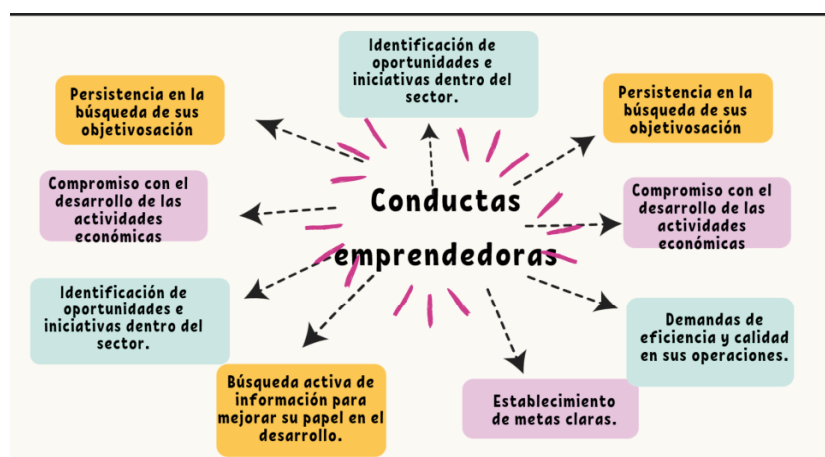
Conductas emprendedoras

Identificación de oportunidades e iniciativas dentro del sector.

Persistencia en la búsqueda de sus objetivosación

Persistencia en la búsqueda de sus objetivosación

Compromiso con el desarrollo de las actividades económicas

Compromiso con el desarrollo de las actividades económicas

Identificación de oportunidades e iniciativas dentro del sector.

Demandas de eficiencia y calidad en sus operaciones.

Búsqueda activa de información para mejorar su papel en el desarrollo.

Establecimiento de metas claras.